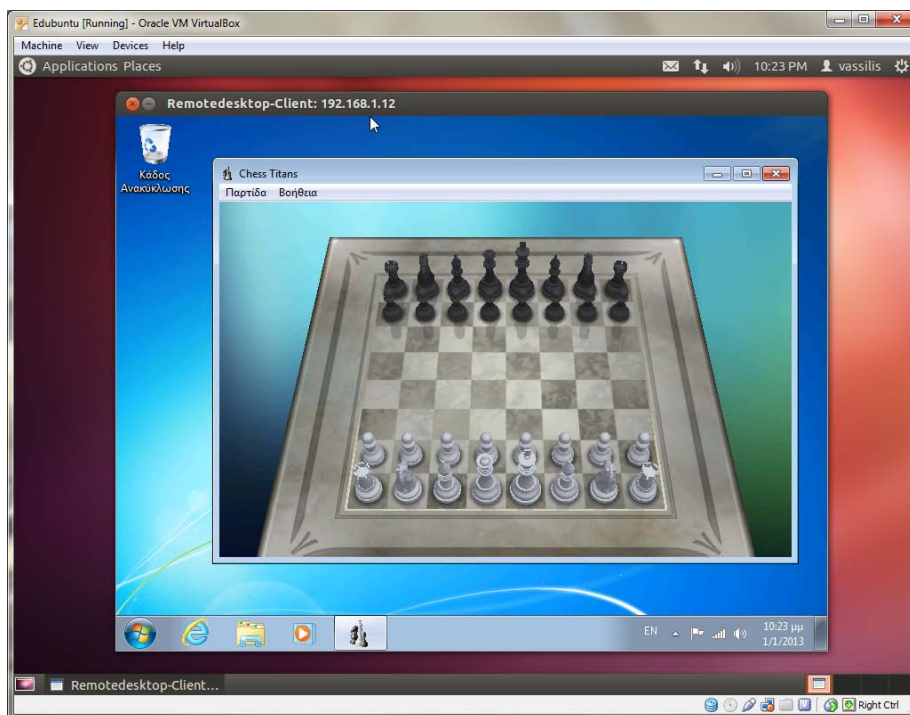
Edubuntu [Running] - Oracle VM VirtualBox

Machine View Devices Help

Applications Places

10:23 PM vassilis

Remotedesktop-Client: 192.168.1.12

Κάδος Ανακύκλωσης

Chess Titans

Παρτίδα Βοήθεια

EN

10:23 μμ
1/1/2013

Remotedesktop-Client...

Right Ctrl